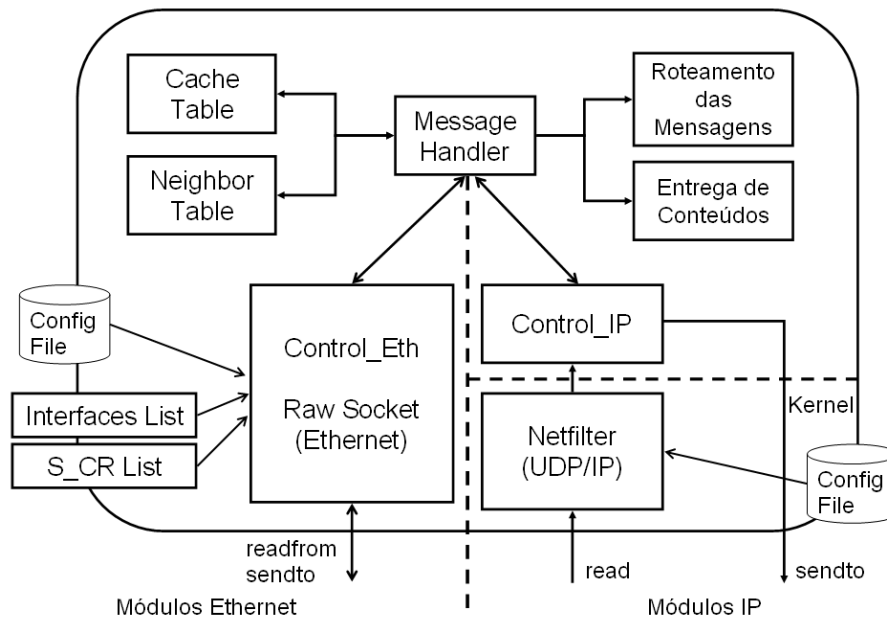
Cache Table

Neighbor Table

Message Handler

Roteamento das Mensagens

Entrega de Conteúdos

Config File

Interfaces List

S_CR List

Control_Eth

Raw Socket (Ethernet)

Control_IP

Kernel

Netfilter (UDP/IP)

Config File

readfrom sendto

read

sendto

Módulos Ethernet

Módulos IP